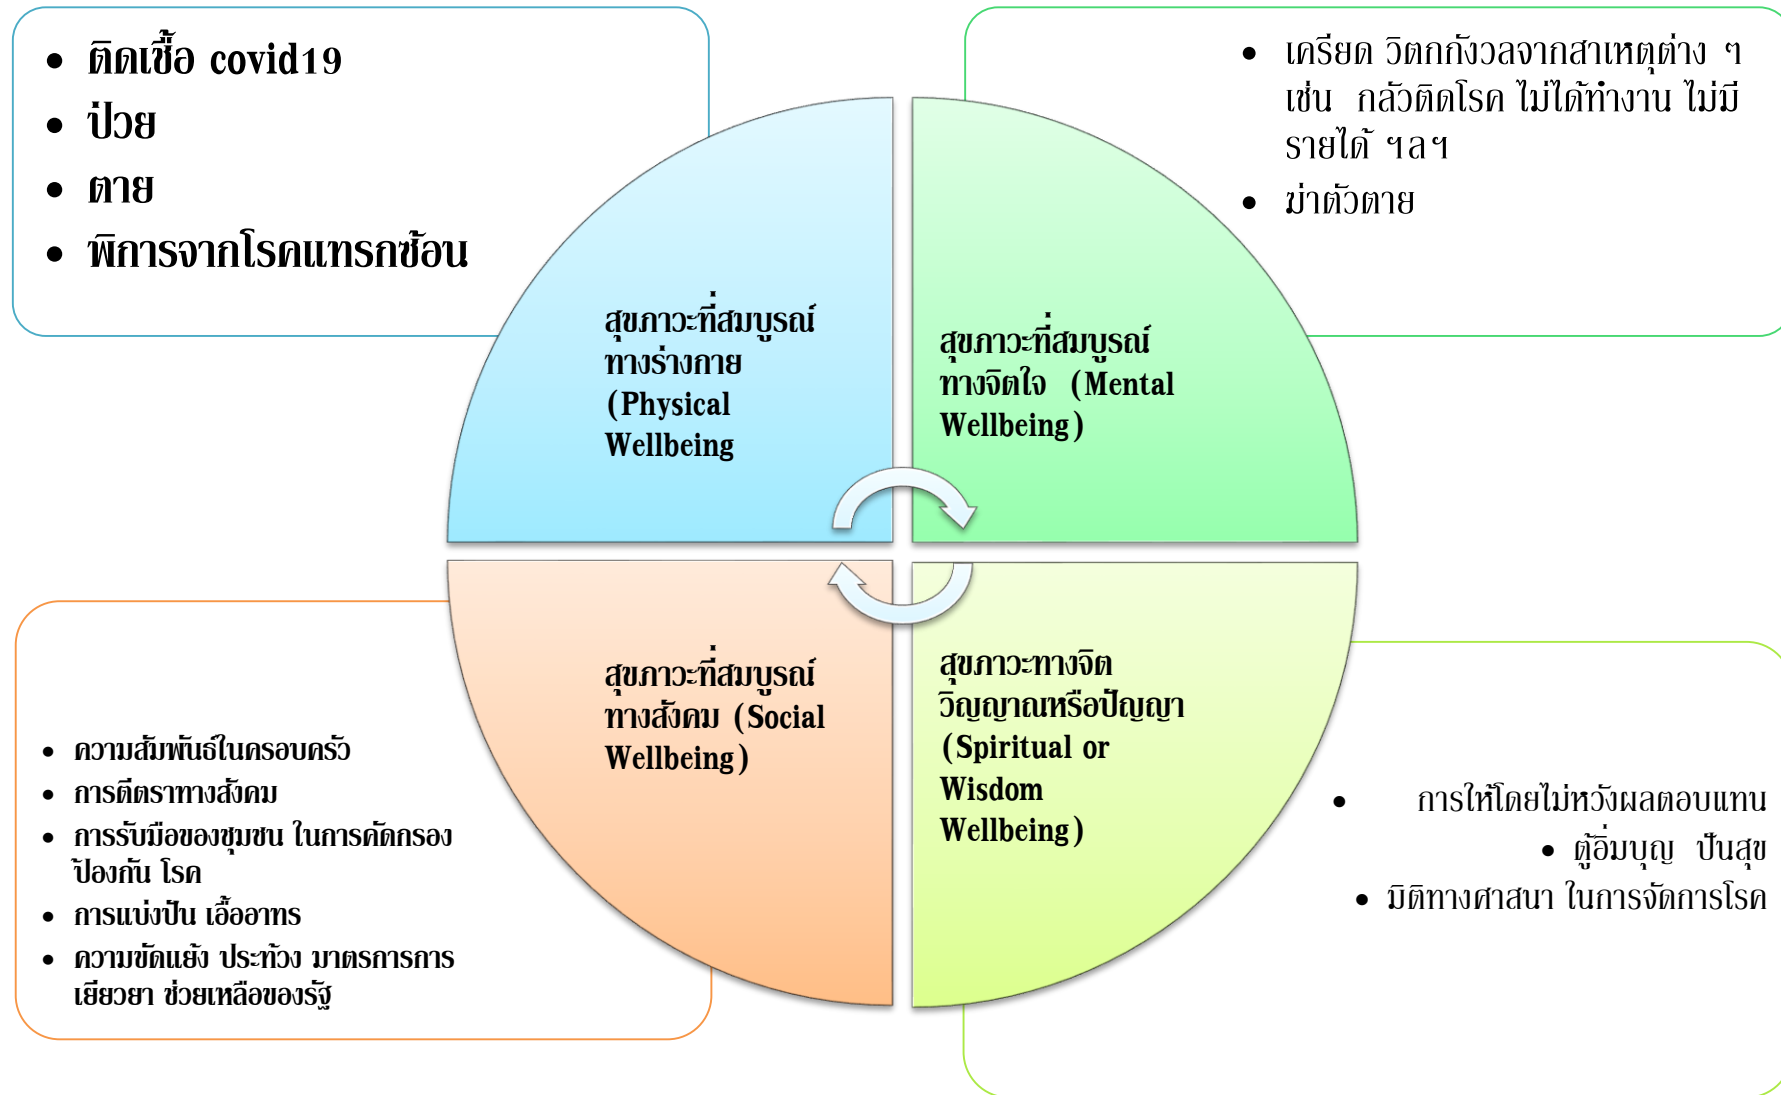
• ติดเชื้อ covid19
• ป่วย
• ตาย
• พิการจากโรคแทรกซ้อน

• เครียด วิตกกังวลจากสาเหตุต่าง ๆ เช่น กลัวติดโรค ไม่ได้ทำงาน ไม่มีรายได้ ฯลฯ
• ฆ่าตัวตาย

สุขภาวะที่สมบูรณ์ทางร่างกาย (Physical Wellbeing

สุขภาวะที่สมบูรณ์ทางจิตใจ (Mental Wellbeing)

สุขภาวะที่สมบูรณ์ทางสังคม (Social Wellbeing)

สุขภาวะทางจิตวิญญาณหรือปัญญา (Spiritual or Wisdom Wellbeing)

• ความสัมพันธ์ในครอบครัว
• การตีตราทางสังคม
• การรับมือของชุมชน ในการคัดกรอง ป้องกัน โรค
• การแบ่งปัน เอื้ออาทร
• ความขัดแย้ง ประท้วง มาตรการการเยียวยา ช่วยเหลือของรัฐ

• การให้โดยไม่หวังผลตอบแทน
• ตู้อิ่มบุญ ปันสุข
• มิติทางศาสนา ในการจัดการโรค